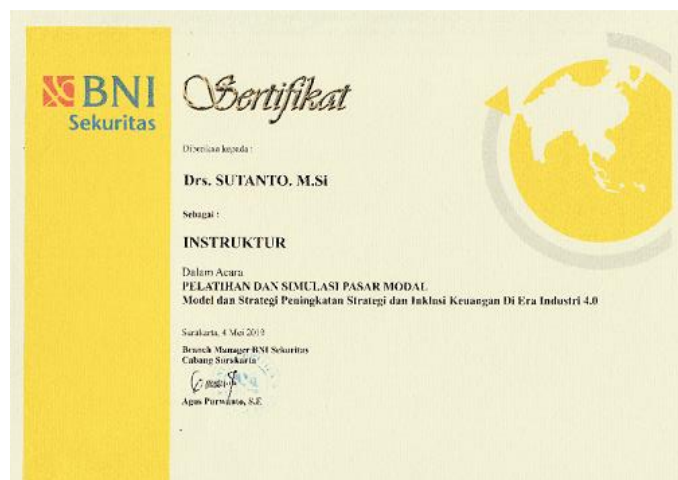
BNI Sekuritas

Sertifikat

Diberikan kepada :

Drs. SUTANTO. M.Si

Sebagai :

INSTRUKTUR

Dalam Acara
PELATIHAN DAN SIMULASI PASAR MODAL
Model dan Strategi Peningkatan Strategi dan Inklusi Keuangan Di Era Industri 4.0

Surakarta, 4 Mei 2019
Branch Manager BNI Sekuritas
Cabang Surakarta

Agus Purwanto, S.E.